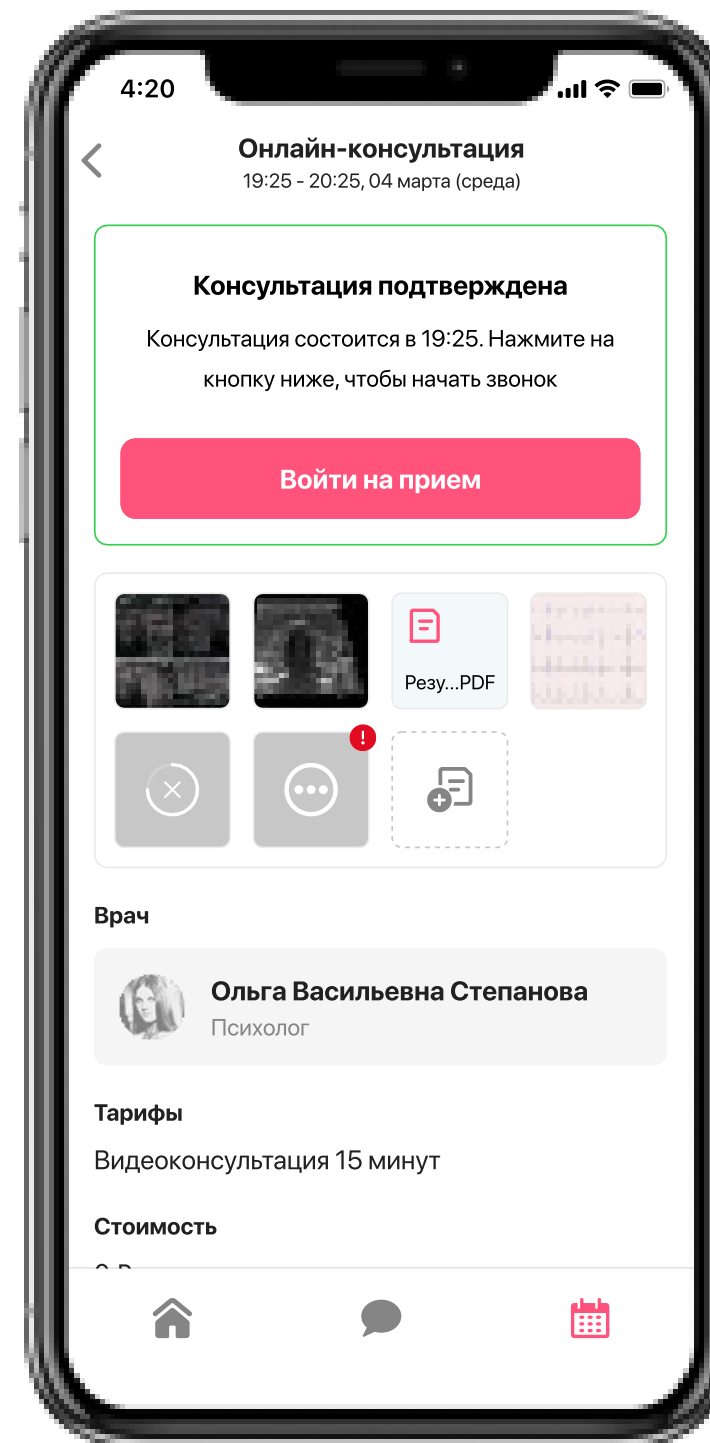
4:20

Онлайн-консультация
19:25 - 20:25, 04 марта (среда)

Консультация подтверждена

Консультация состоится в 19:25. Нажмите на кнопку ниже, чтобы начать звонок

Войти на прием

Резу...PDF

!

Врач

Ольга Васильевна Степанова
Психолог

Тарифы

Видеоконсультация 15 минут

Стоимость

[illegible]